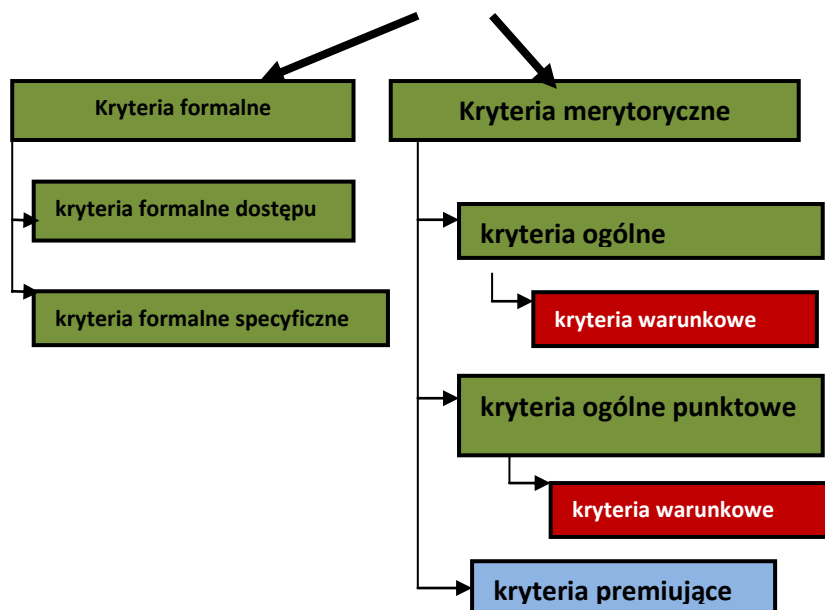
Kryteria formalne

kryteria formalne dostępu

kryteria formalne specyficzne

Kryteria merytoryczne

kryteria ogólne

kryteria warunkowe

kryteria ogólne punktowe

kryteria warunkowe

kryteria premiujące